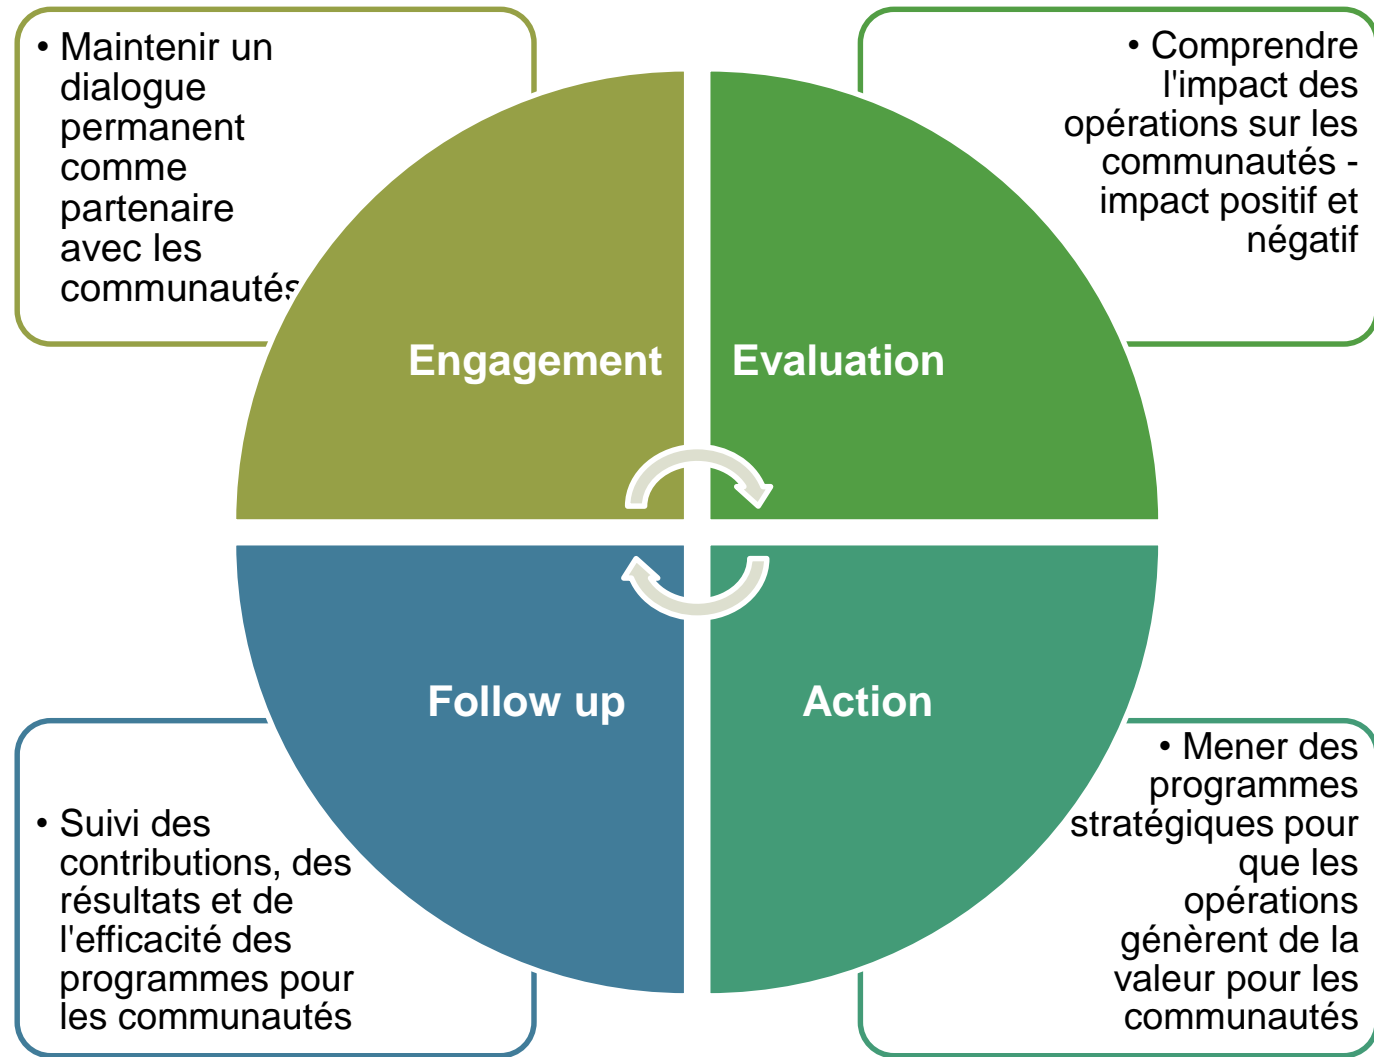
• Maintenir un dialogue permanent comme partenaire avec les communautés

• Comprendre l'impact des opérations sur les communautés - impact positif et négatif

Engagement

Evaluation

Follow up

Action

• Suivi des contributions, des résultats et de l'efficacité des programmes pour les communautés

• Mener des programmes stratégiques pour que les opérations génèrent de la valeur pour les communautés